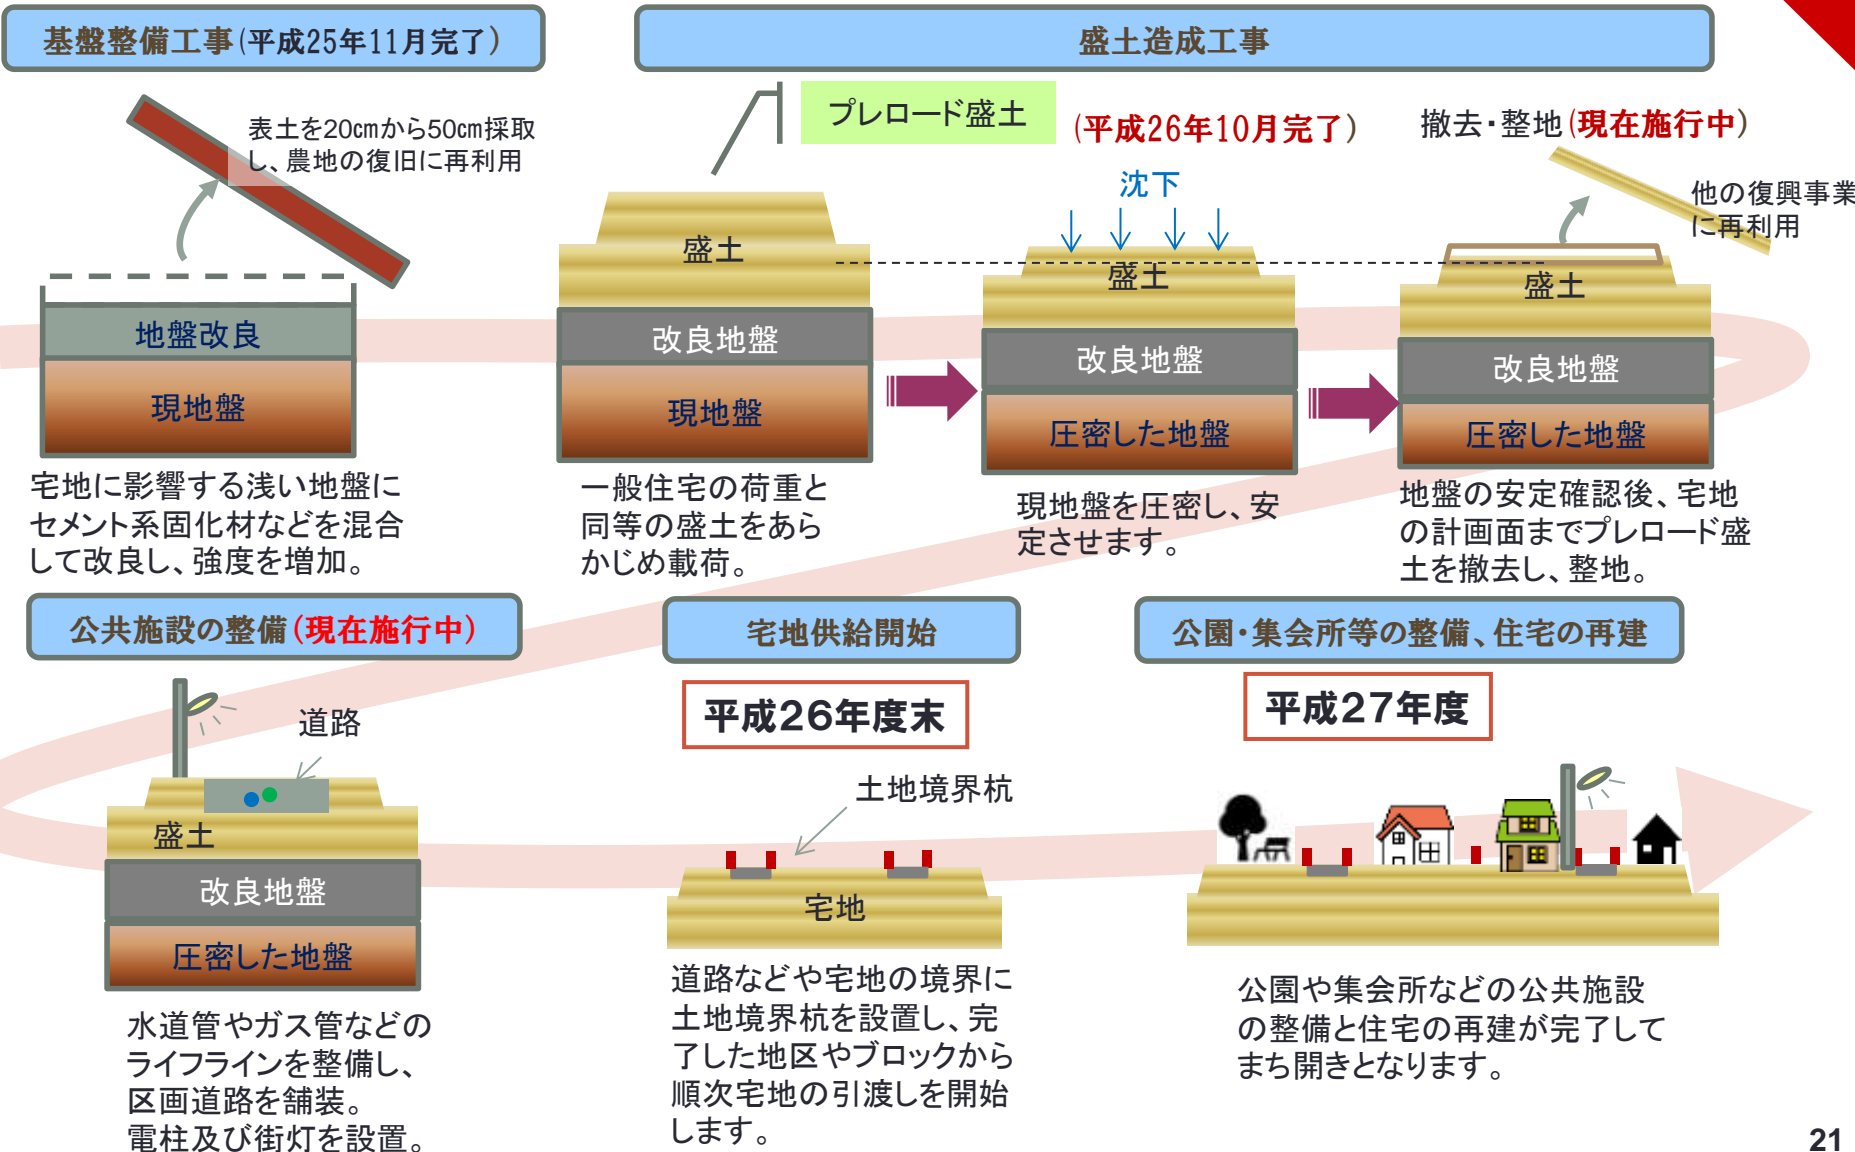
基盤整備工事(平成25年11月完了)

盛土造成工事

表土を20cmから50cm採取し、農地の復旧に再利用

地盤改良

現地盤

宅地に影響する浅い地盤にセメント系固化材などを混合して改良し、強度を増加。

プレロード盛土

(平成26年10月完了)

盛土

改良地盤

現地盤

一般住宅の荷重と同等の盛土をあらかじめ載荷。

沈下

盛土

改良地盤

圧密した地盤

現地盤を圧密し、安定させます。

撤去・整地(現在施行中)

他の復興事業に再利用

盛土

改良地盤

圧密した地盤

地盤の安定確認後、宅地の計画面までプレロード盛土を撤去し、整地。

公共施設の整備(現在施行中)

道路

盛土

改良地盤

圧密した地盤

水道管やガス管などのライフラインを整備し、区画道路を舗装。電柱及び街灯を設置。

宅地供給開始

平成26年度末

土地境界杭

宅地

道路などや宅地の境界に土地境界杭を設置し、完了した地区やブロックから順次宅地の引渡しを開始します。

公園・集会所等の整備、住宅の再建

平成27年度

公園や集会所などの公共施設の整備と住宅の再建が完了してまち開きとなります。

21